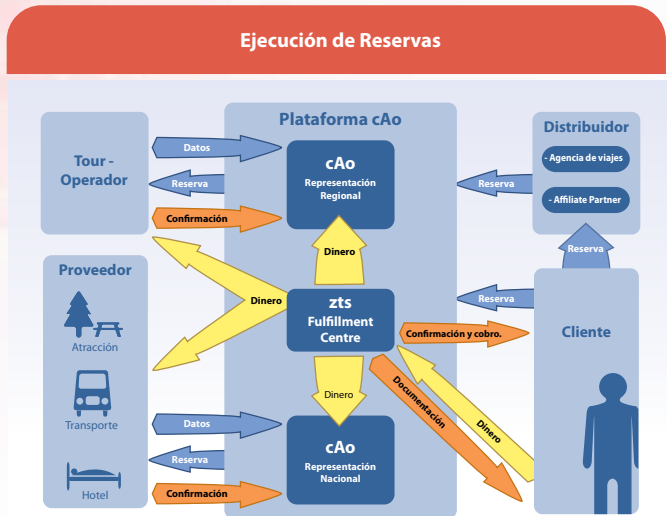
Ejecución de Reservas

Plataforma cAo

Tour - Operador

Datos

Reserva

Confirmación

cAo
Representación Regional

Distribuidor

- Agencia de viajes

- Affiliate Partner

Reserva

Reserva

Dinero

Proveedor

Atracción

Transporte

Hotel

Dinero

zts
Fulfillment Centre

Reserva

Confirmación y cobro.

Cliente

Dinero

Documentación

Dinero

Datos

Reserva

Confirmación

cAo
Representación Nacional